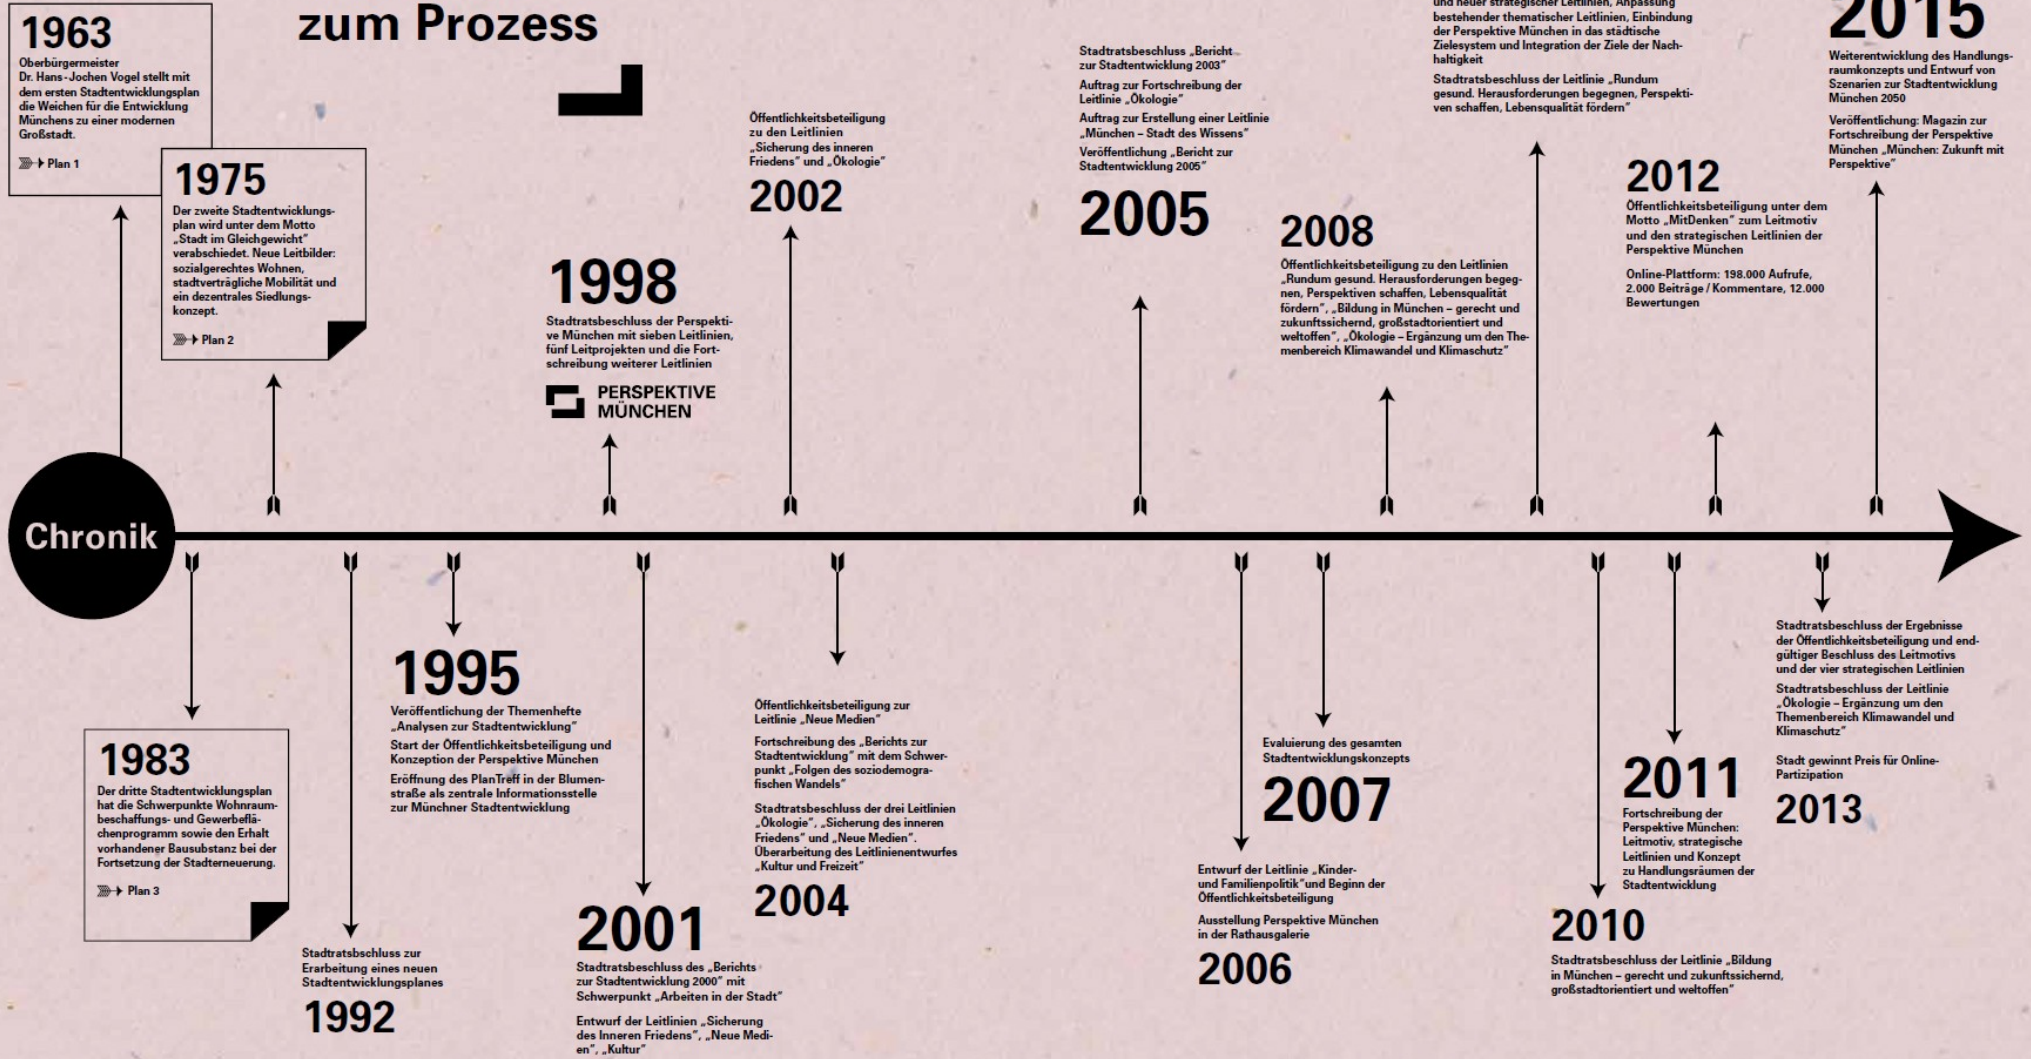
zum Prozess

1963
Oberbürgermeister Dr. Hans-Jochen Vogel stellt mit dem ersten Stadtentwicklungsplan die Weichen für die Entwicklung Münchens zu einer modernen Großstadt.

Plan 1

1975
Der zweite Stadtentwicklungsplan wird unter dem Motto „Stadt im Gleichgewicht" verabschiedet. Neue Leitbilder: sozialgerechtes Wohnen, stadtverträgliche Mobilität und ein dezentrales Siedlungskonzept.

Plan 2

1998
Stadtratsbeschluss der Perspektive München mit sieben Leitlinien, fünf Leitprojekten und die Fortschreibung weiterer Leitlinien

PERSPEKTIVE MÜNCHEN

Öffentlichkeitsbeteiligung zu den Leitlinien „Sicherung des inneren Friedens" und „Ökologie"
2002

Stadtratsbeschluss „Bericht zur Stadtentwicklung 2003"
Auftrag zur Fortschreibung der Leitlinie „Ökologie"
Auftrag zur Erstellung einer Leitlinie „München – Stadt des Wissens"
Veröffentlichung „Bericht zur Stadtentwicklung 2005"
2005

2008
Öffentlichkeitsbeteiligung zu den Leitlinien „Rundum gesund. Herausforderungen begegnen, Perspektiven schaffen, Lebensqualität fördern", „Bildung in München – gerecht und zukunftssichernd, großstadtorientiert und weltoffen", „Ökologie – Ergänzung um den Themenbereich Klimawandel und Klimaschutz"

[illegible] und neuer strategischer Leitlinien, Anpassung bestehender thematischer Leitlinien, Einbindung der Perspektive München in das städtische Zielesystem und Integration der Ziele der Nachhaltigkeit
Stadtratsbeschluss der Leitlinie „Rundum gesund. Herausforderungen begegnen, Perspektiven schaffen, Lebensqualität fördern"

2012
Öffentlichkeitsbeteiligung unter dem Motto „MitDenken" zum Leitmotiv und den strategischen Leitlinien der Perspektive München
Online-Plattform: 198.000 Aufrufe, 2.000 Beiträge / Kommentare, 12.000 Bewertungen

2015
Weiterentwicklung des Handlungsraumkonzepts und Entwurf von Szenarien zur Stadtentwicklung München 2050
Veröffentlichung: Magazin zur Fortschreibung der Perspektive München „München: Zukunft mit Perspektive"

Chronik

1983
Der dritte Stadtentwicklungsplan hat die Schwerpunkte Wohnraumbeschaffungs- und Gewerbeflächenprogramm sowie den Erhalt vorhandener Bausubstanz bei der Fortsetzung der Stadterneuerung.

Plan 3

Stadtratsbeschluss zur Erarbeitung eines neuen Stadtentwicklungsplanes
1992

1995
Veröffentlichung der Themenhefte „Analysen zur Stadtentwicklung"
Start der Öffentlichkeitsbeteiligung und Konzeption der Perspektive München
Eröffnung des PlanTreff in der Blumenstraße als zentrale Informationsstelle zur Münchner Stadtentwicklung

2001
Stadtratsbeschluss des „Berichts zur Stadtentwicklung 2000" mit Schwerpunkt „Arbeiten in der Stadt"
Entwurf der Leitlinien „Sicherung des Inneren Friedens", „Neue Medien", „Kultur"

Öffentlichkeitsbeteiligung zur Leitlinie „Neue Medien"
Fortschreibung des „Berichts zur Stadtentwicklung" mit dem Schwerpunkt „Folgen des soziodemografischen Wandels"
Stadtratsbeschluss der drei Leitlinien „Ökologie", „Sicherung des inneren Friedens" und „Neue Medien". Überarbeitung des Leitlinienentwurfes „Kultur und Freizeit"
2004

Entwurf der Leitlinie „Kinder- und Familienpolitik"und Beginn der Öffentlichkeitsbeteiligung
Ausstellung Perspektive München in der Rathausgalerie
2006

Evaluierung des gesamten Stadtentwicklungskonzepts
2007

2010
Stadtratsbeschluss der Leitlinie „Bildung in München – gerecht und zukunftssichernd, großstadtorientiert und weltoffen"

2011
Fortschreibung der Perspektive München: Leitmotiv, strategische Leitlinien und Konzept zu Handlungsräumen der Stadtentwicklung

Stadtratsbeschluss der Ergebnisse der Öffentlichkeitsbeteiligung und endgültiger Beschluss des Leitmotivs und der vier strategischen Leitlinien
Stadtratsbeschluss der Leitlinie „Ökologie – Ergänzung um den Themenbereich Klimawandel und Klimaschutz"
Stadt gewinnt Preis für Online-Partizipation
2013